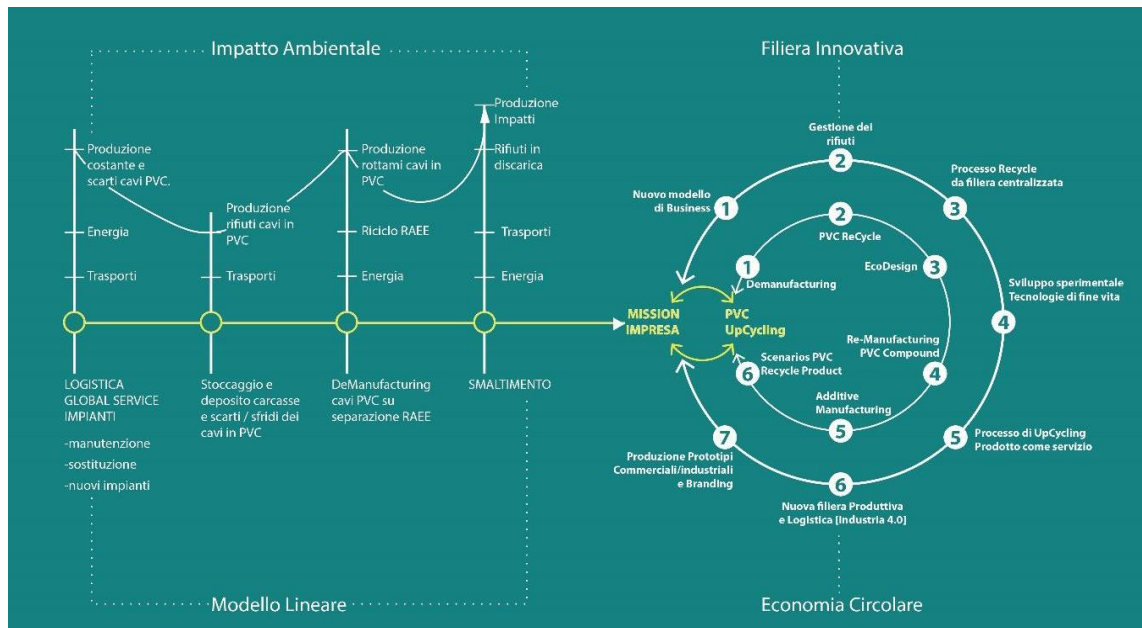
Impatto Ambientale

Filiera Innovativa

Produzione costante e scarti cavi PVC.

Energia

Trasporti

Produzione rifiuti cavi in PVC

Trasporti

Produzione rottami cavi in PVC

Riciclo RAEE

Energia

Produzione Impatti

Rifiuti in discarica

Trasporti

Energia

LOGISTICA GLOBAL SERVICE IMPIANTI

-manutenzione

-sostituzione

-nuovi impianti

Stoccaggio e deposito carcasse e scarti / sfridi dei cavi in PVC

DeManufacturing cavi PVC su separazione RAEE

SMALTIMENTO

MISSION IMPRESA

PVC UpCycling

1 Nuovo modello di Business

2 Gestione dei rifiuti

3 Processo Recycle da filiera centralizzata

4 Sviluppo sperimentale Tecnologie di fine vita

5 Processo di UpCycling Prodotto come servizio

6 Nuova filiera Produttiva e Logistica [Industria 4.0]

7 Produzione Prototipi Commerciali/industriali e Branding

1 Demanufacturing

2 PVC ReCycle

3 EcoDesign

4 Re-Manufacturing PVC Compound

5 Additive Manufacturing

6 Scenarios PVC Recycle Product

Modello Lineare

Economia Circolare